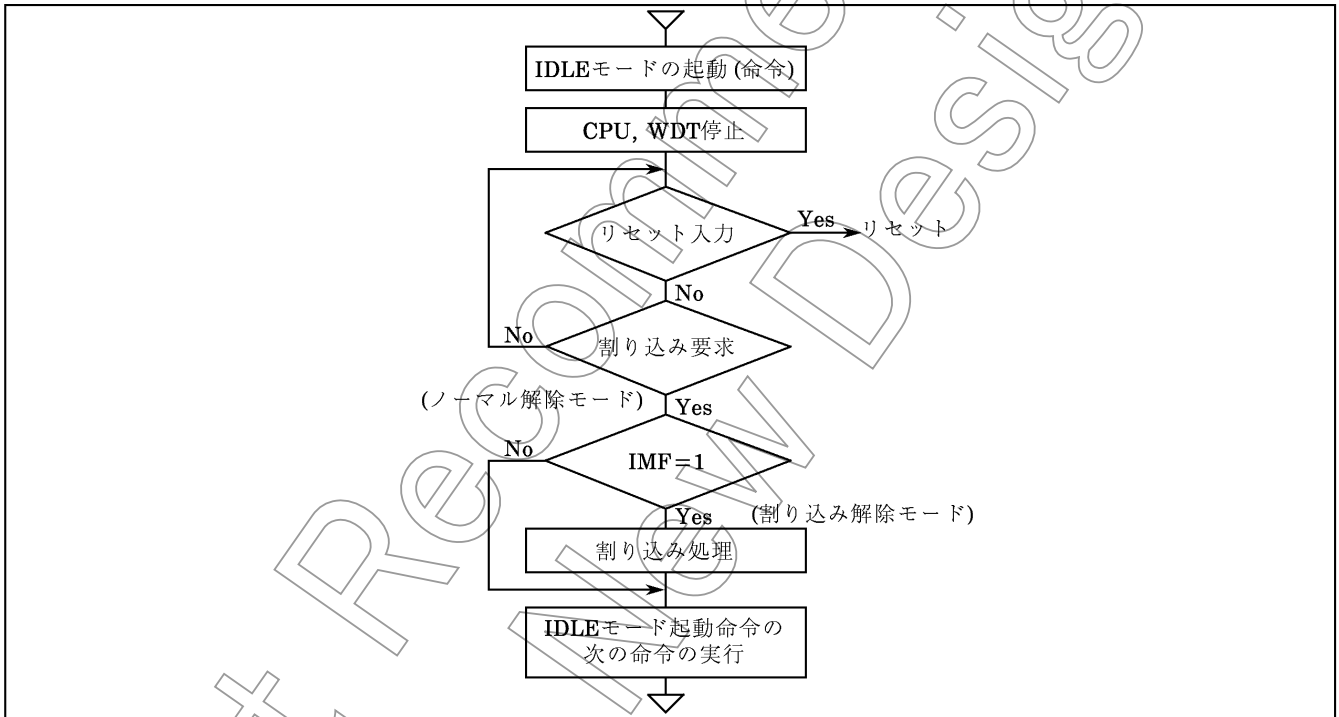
IDLEモードの起動 (命令)

CPU, WDT停止

リセット入力

Yes

リセット

No

No

割り込み要求

(ノーマル解除モード)

Yes

No

IMF = 1

Yes

(割り込み解除モード)

割り込み処理

IDLEモード起動命令の次の命令の実行